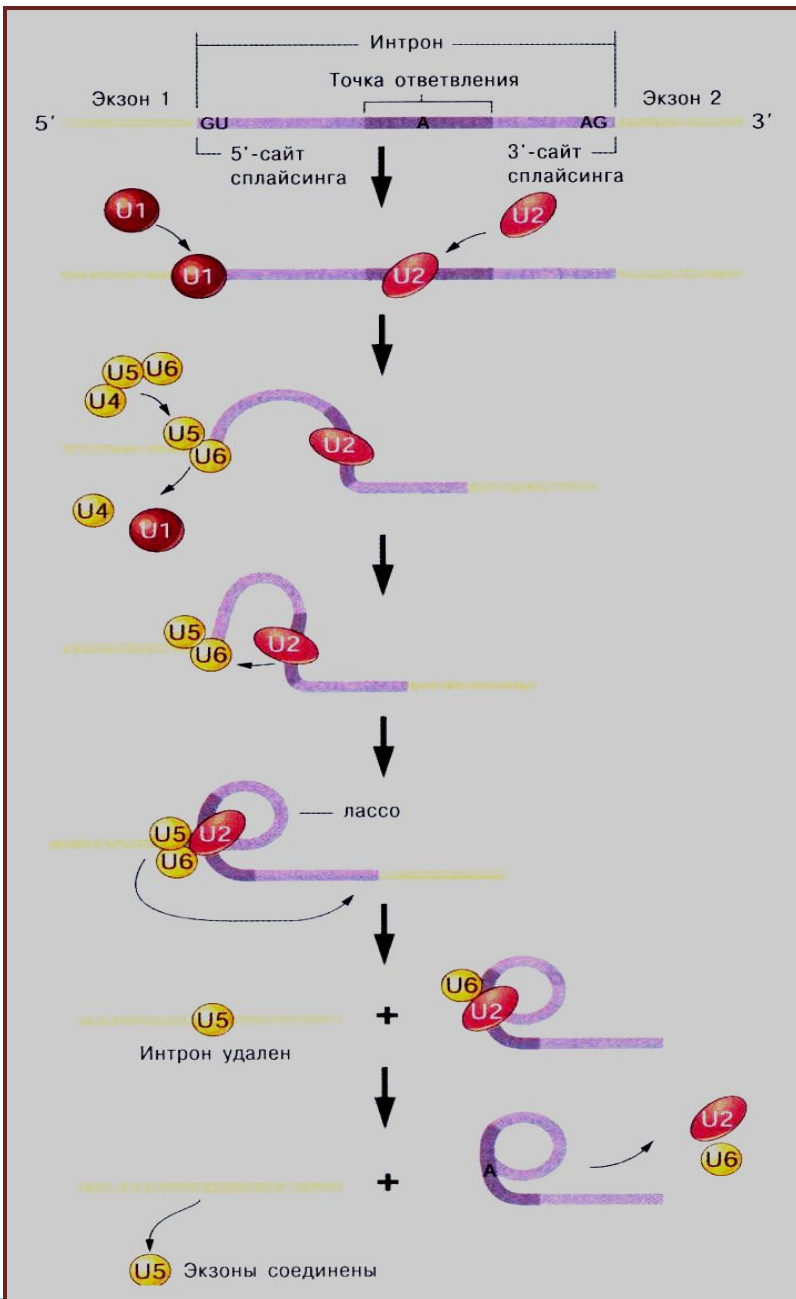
Интрон

Точка ответвления

Экзон 1

Экзон 2

5′

GU

A

AG

3′

5′-сайт сплайсинга

3′-сайт сплайсинга

U1

U2

U1

U2

U5

U6

U4

U5

U6

U2

U4

U1

U5

U6

U2

лассо

U5

U2

U6

U6

U5

+

U2

Интрон удален

+

A

U2

U6

U5

Экзоны соединены